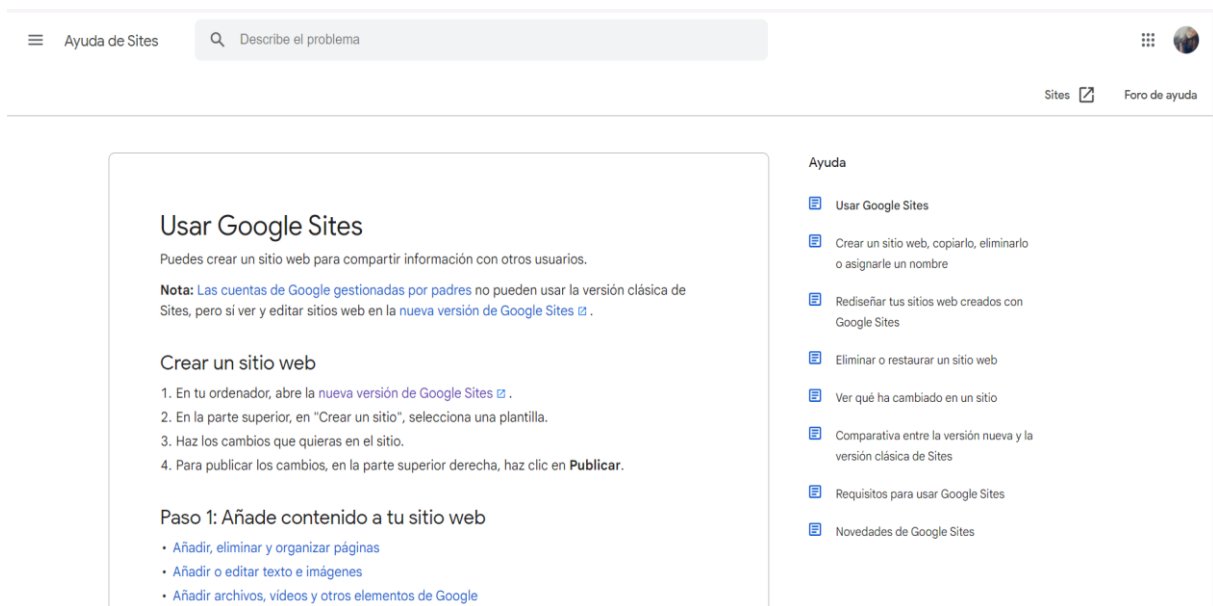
Ayuda de Sites

Describe el problema

Sites

Foro de ayuda

Usar Google Sites

Puedes crear un sitio web para compartir información con otros usuarios.

**Nota:** Las cuentas de Google gestionadas por padres no pueden usar la versión clásica de Sites, pero sí ver y editar sitios web en la nueva versión de Google Sites.

Crear un sitio web

1. En tu ordenador, abre la nueva versión de Google Sites.
2. En la parte superior, en "Crear un sitio", selecciona una plantilla.
3. Haz los cambios que quieras en el sitio.
4. Para publicar los cambios, en la parte superior derecha, haz clic en **Publicar**.

Paso 1: Añade contenido a tu sitio web

• Añadir, eliminar y organizar páginas
• Añadir o editar texto e imágenes
• Añadir archivos, vídeos y otros elementos de Google

Ayuda

Usar Google Sites

Crear un sitio web, copiarlo, eliminarlo o asignarle un nombre

Rediseñar tus sitios web creados con Google Sites

Eliminar o restaurar un sitio web

Ver qué ha cambiado en un sitio

Comparativa entre la versión nueva y la versión clásica de Sites

Requisitos para usar Google Sites

Novedades de Google Sites